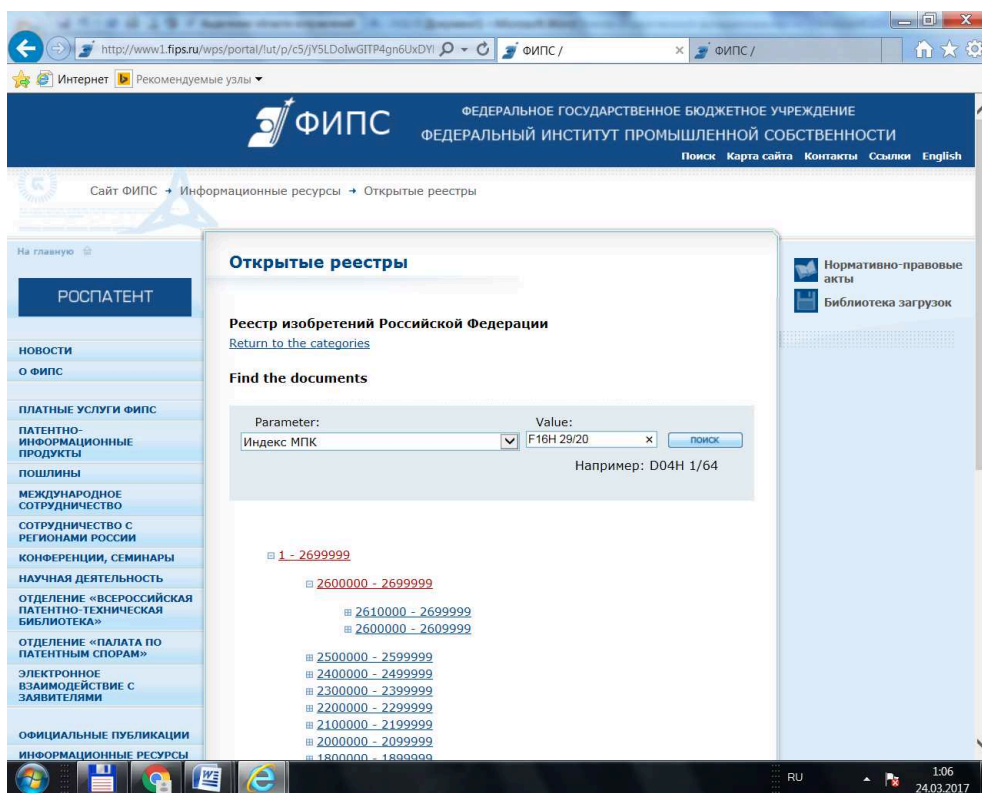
http://www1.fips.ru/wps/portal/!ut/p/c5/jY5LDoIwGITP4gn6UxDY
ФИПС /
ФИПС /
Интернет Рекомендуемые узлы

ФИПС
ФЕДЕРАЛЬНОЕ ГОСУДАРСТВЕННОЕ БЮДЖЕТНОЕ УЧРЕЖДЕНИЕ
ФЕДЕРАЛЬНЫЙ ИНСТИТУТ ПРОМЫШЛЕННОЙ СОБСТВЕННОСТИ
Поиск Карта сайта Контакты Ссылки English

Сайт ФИПС → Информационные ресурсы → Открытые реестры

На главную

РОСПАТЕНТ

НОВОСТИ
О ФИПС
ПЛАТНЫЕ УСЛУГИ ФИПС
ПАТЕНТНО-ИНФОРМАЦИОННЫЕ ПРОДУКТЫ
ПОШЛИНЫ
МЕЖДУНАРОДНОЕ СОТРУДНИЧЕСТВО
СОТРУДНИЧЕСТВО С РЕГИОНАМИ РОССИИ
КОНФЕРЕНЦИИ, СЕМИНАРЫ
НАУЧНАЯ ДЕЯТЕЛЬНОСТЬ
ОТДЕЛЕНИЕ «ВСЕРОССИЙСКАЯ ПАТЕНТНО-ТЕХНИЧЕСКАЯ БИБЛИОТЕКА»
ОТДЕЛЕНИЕ «ПАЛАТА ПО ПАТЕНТНЫМ СПОРАМ»
ЭЛЕКТРОННОЕ ВЗАИМОДЕЙСТВИЕ С ЗАЯВИТЕЛЯМИ
ОФИЦИАЛЬНЫЕ ПУБЛИКАЦИИ
ИНФОРМАЦИОННЫЕ РЕСУРСЫ

Открытые реестры

Реестр изобретений Российской Федерации
Return to the categories

Find the documents

Parameter:
Индекс МПК
Value:
F16H 29/20
поиск
Например: D04H 1/64

1 - 2699999
2600000 - 2699999
2610000 - 2699999
2600000 - 2609999
2500000 - 2599999
2400000 - 2499999
2300000 - 2399999
2200000 - 2299999
2100000 - 2199999
2000000 - 2099999
1800000 - 1899999

Нормативно-правовые акты
Библиотека загрузок

RU
1:06
24.03.2017